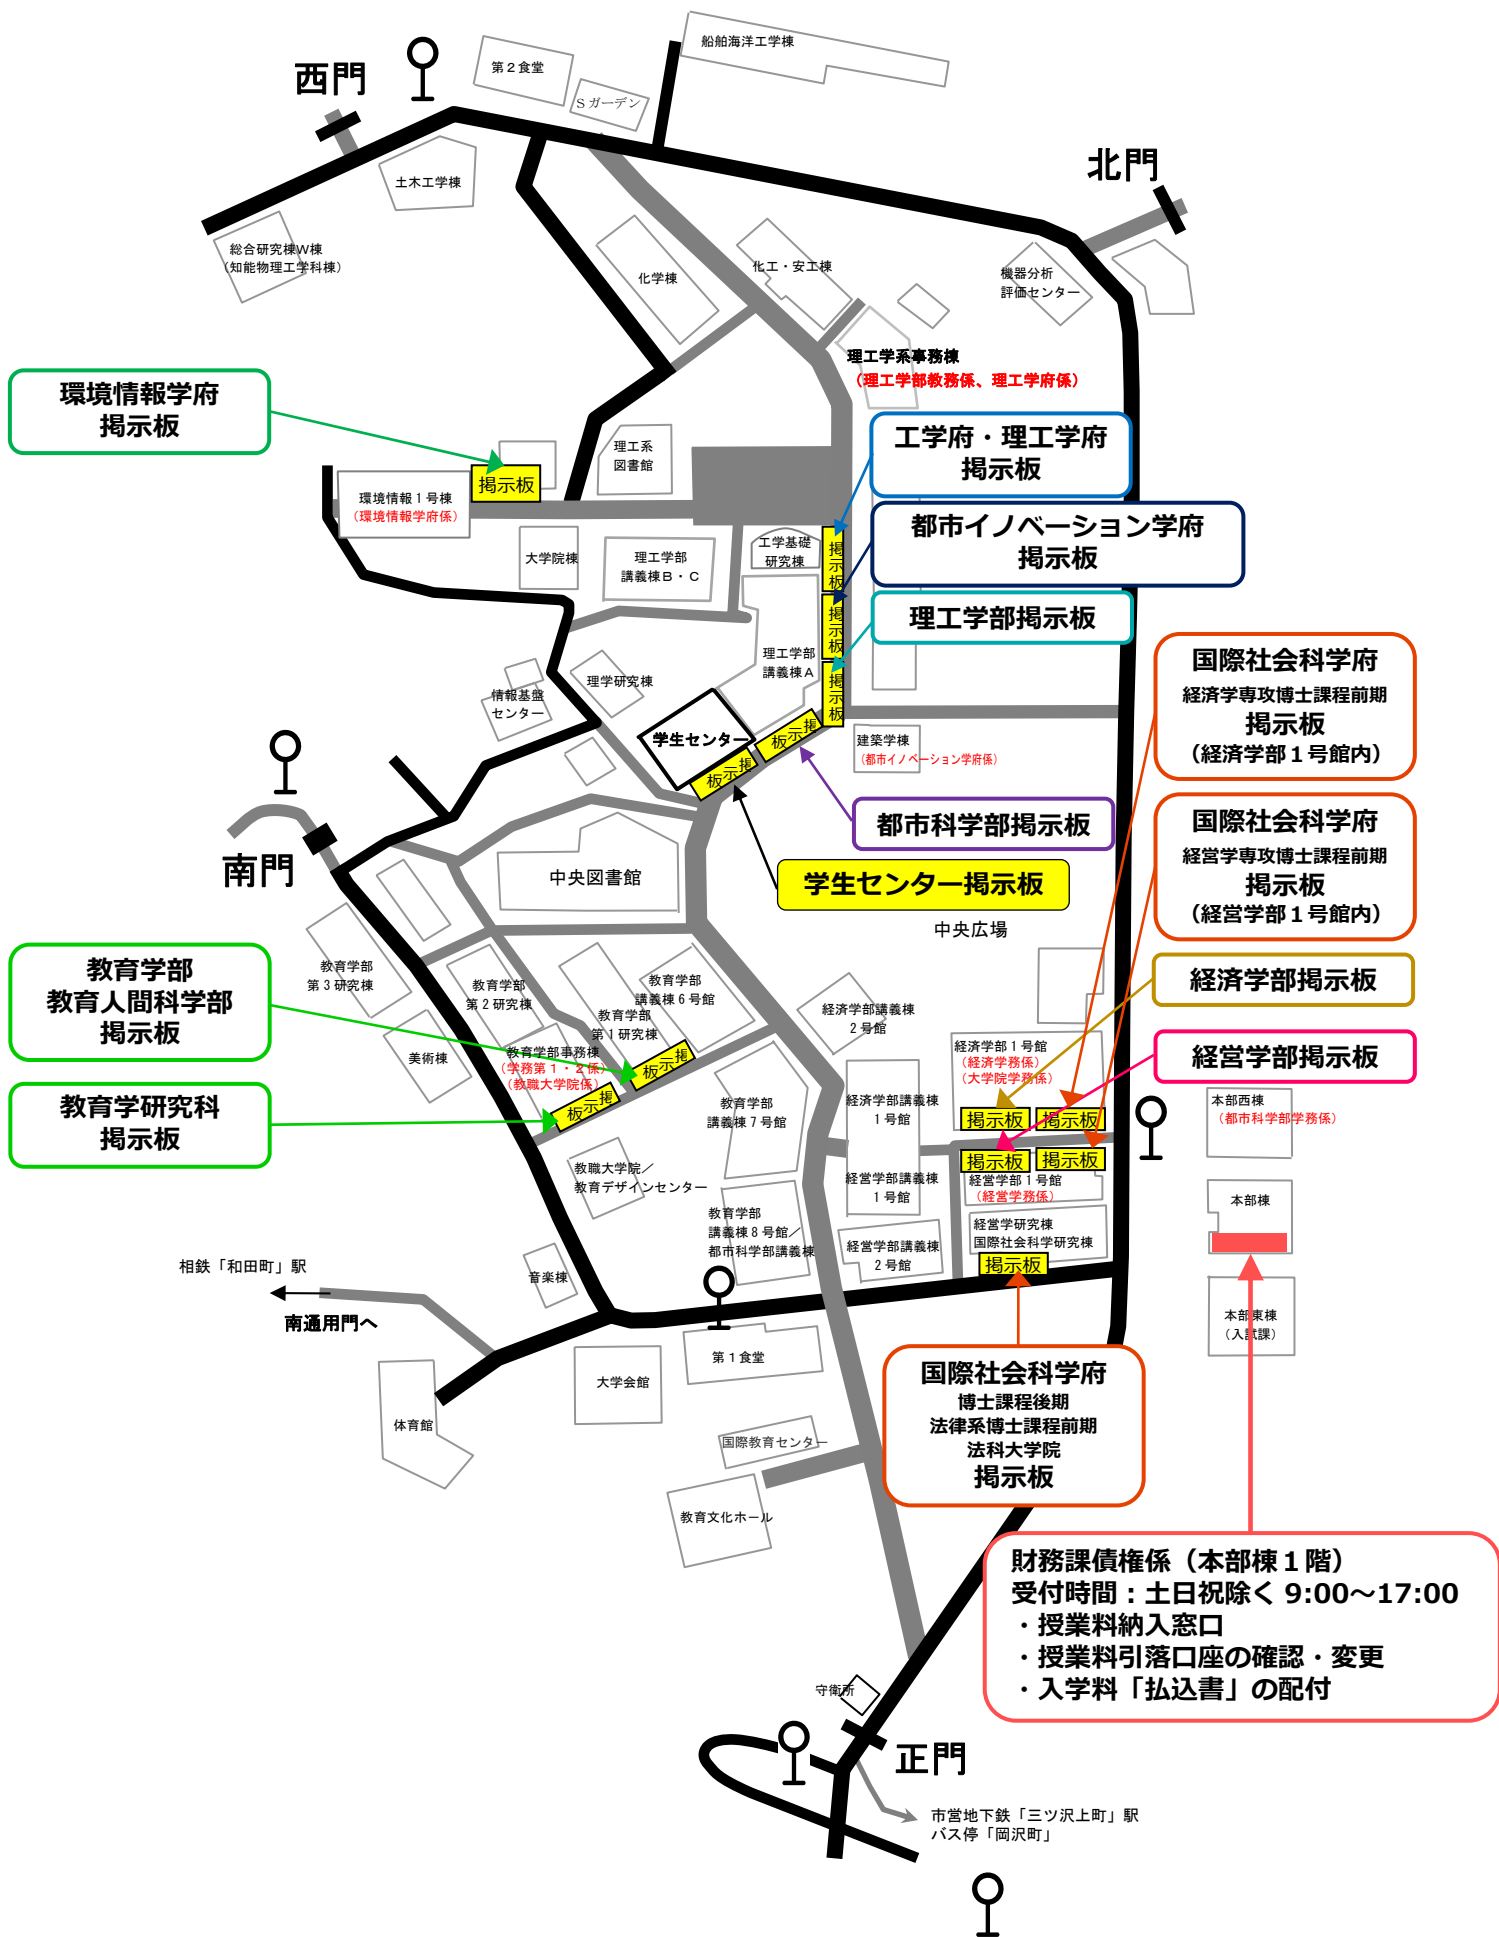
西門
第２食堂
Ｓガーデン
船舶海洋工学棟
北門
土木工学棟
総合研究棟W棟
（知能物理工学科棟）
化学棟
化工・安工棟
機器分析
評価センター
理工学系事務棟
（理工学部教務係、理工学府係）
環境情報学府
掲示板
掲示板
理工系
図書館
工学府・理工学府
掲示板
環境情報１号棟
（環境情報学府係）
大学院棟
理工学部
講義棟Ｂ・Ｃ
工学基礎
研究棟
掲示板
都市イノベーション学府
掲示板
掲示板
理工学部掲示板
理工学部
講義棟Ａ
掲示板
情報基盤
センター
理学研究棟
国際社会科学府
経済学専攻博士課程前期
掲示板
（経済学部１号館内）
学生センター
掲示板
掲示板
建築学棟
（都市イノベーション学府係）
都市科学部掲示板
国際社会科学府
経営学専攻博士課程前期
掲示板
（経営学部１号館内）
南門
中央図書館
学生センター掲示板
中央広場
教育学部
教育人間科学部
掲示板
教育学部
第３研究棟
教育学部
第２研究棟
教育学部
講義棟６号館
教育学部
第１研究棟
経済学部講義棟
２号館
経済学部掲示板
美術棟
教育学部事務棟
（学務第１・２係）
（教職大学院係）
掲示板
経済学部１号館
（経済学務係）
（大学院学務係）
経営学部掲示板
教育学研究科
掲示板
掲示板
教育学部
講義棟７号館
経済学部講義棟
１号館
掲示板
掲示板
本部西棟
（都市科学部学務係）
掲示板
掲示板
教職大学院／
教育デザインセンター
経営学部講義棟
１号館
経営学部１号館
（経営学務係）
本部棟
教育学部
講義棟８号館／
都市科学部講義棟
経営学部講義棟
２号館
経営学研究棟
国際社会科学研究棟
掲示板
相鉄「和田町」駅
音楽棟
南通用門へ
本部東棟
（入試課）
第１食堂
大学会館
国際社会科学府
博士課程後期
法律系博士課程前期
法科大学院
掲示板
体育館
国際教育センター
教育文化ホール
財務課債権係（本部棟１階）
受付時間：土日祝除く 9:00～17:00
・授業料納入窓口
・授業料引落口座の確認・変更
・入学料「払込書」の配付
守衛所
正門
市営地下鉄「三ツ沢上町」駅
バス停「岡沢町」